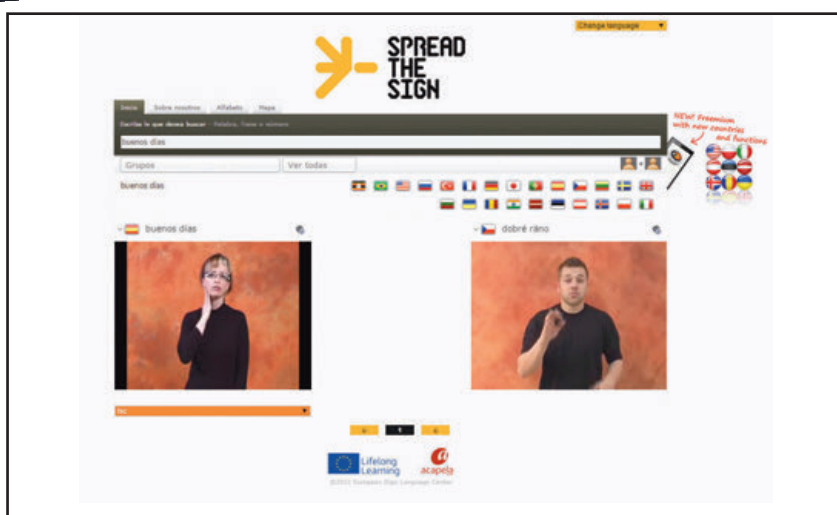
Change language

SPREAD THE SIGN

Inicio | Sobre nosotros | Alfabeto | Mapa

Escriba lo que desea buscar - Palabra, frase o número

buenos días

Grupos | Ver todas

NEW! Freemium with new countries and functions

buenos días

buenos días

dobré ráno

lsc

1

Lifelong Learning

acapela

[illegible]